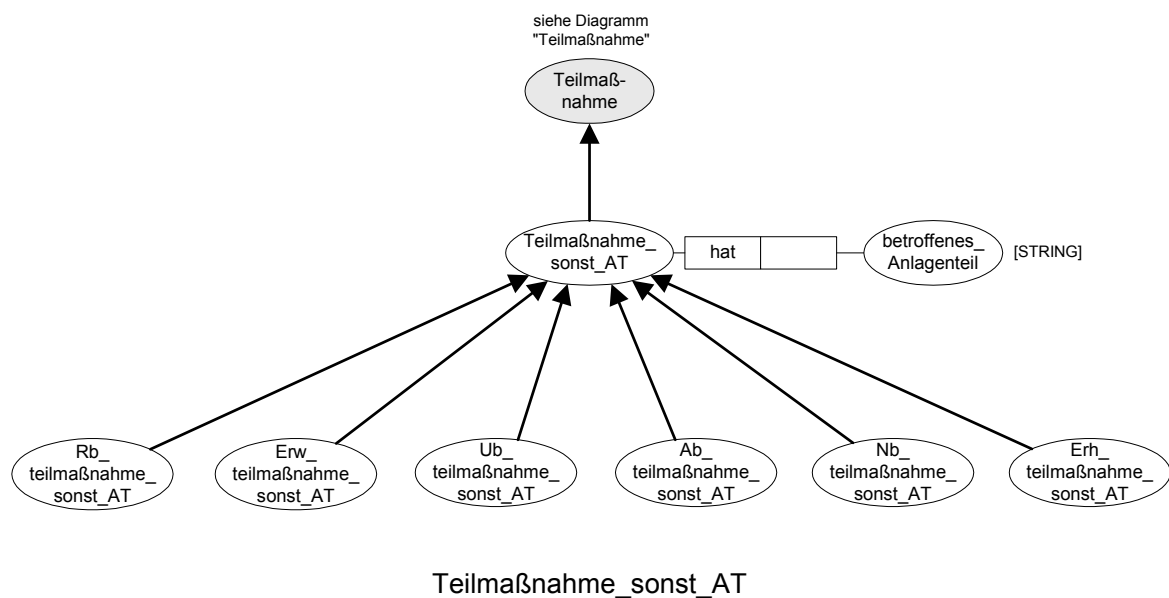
siehe Diagramm "Teilmaßnahme"

Teilmaßnahme

Teilmaßnahme_ sonst_AT

hat

betroffenes_ Anlagenteil

[STRING]

Rb_ teilmaßnahme_ sonst_AT

Erw_ teilmaßnahme_ sonst_AT

Ub_ teilmaßnahme_ sonst_AT

Ab_ teilmaßnahme_ sonst_AT

Nb_ teilmaßnahme_ sonst_AT

Erh_ teilmaßnahme_ sonst_AT

Teilmaßnahme_sonst_AT